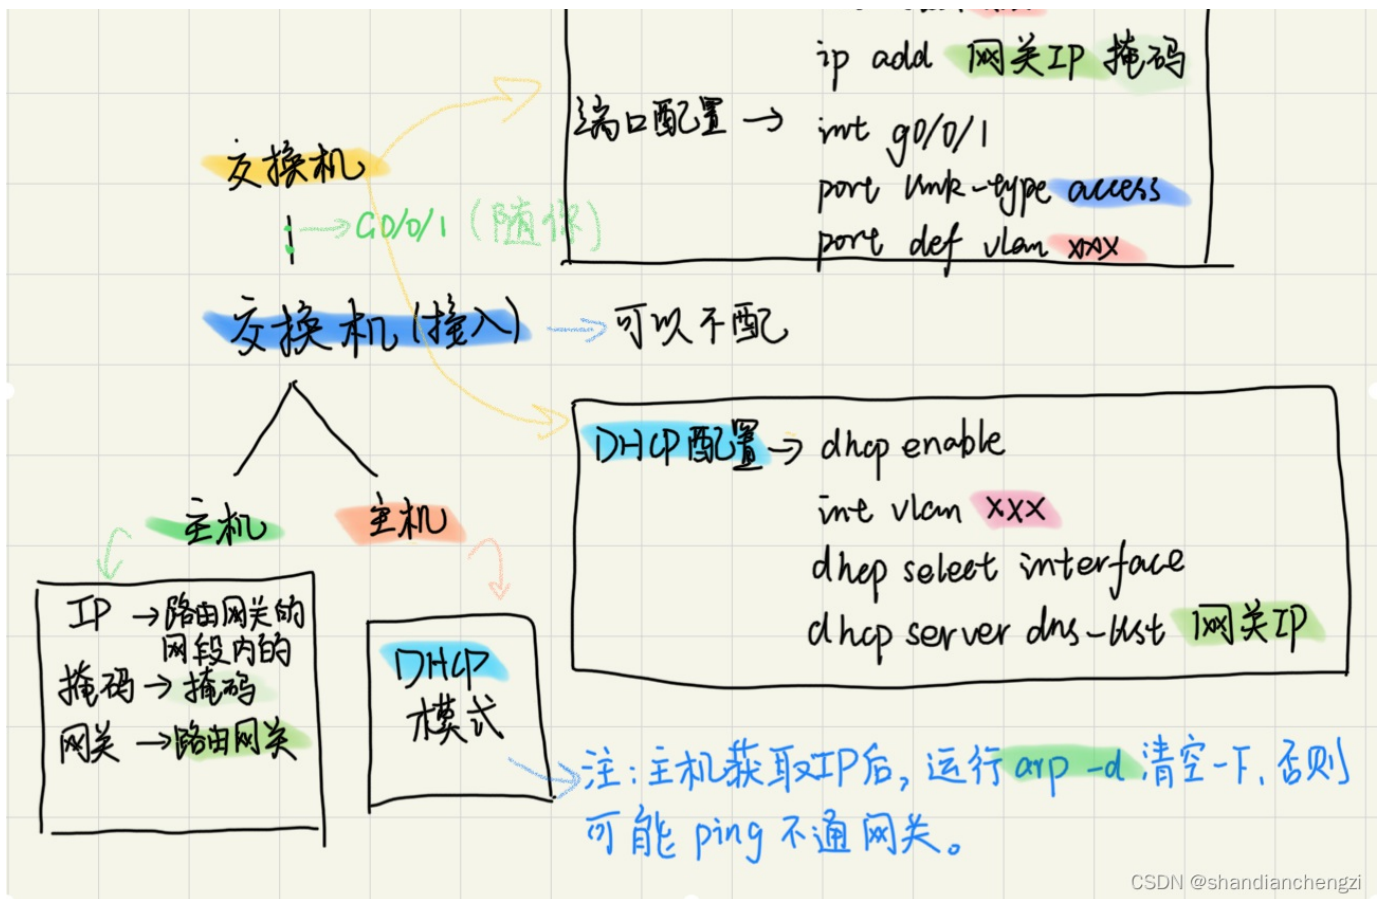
交换机

G0/0/1 (随便)

端口配置 → ip add 网关IP 掩码
int g0/0/1
port link-type access
port def vlan xxx

交换机(接入) → 可以不配

DHCP配置 → dhcp enable
int vlan xxx
dhcp select interface
dhcp server dns-list 网关IP

主机
主机

IP → 路由网关的网段内的
掩码 → 掩码
网关 → 路由网关

DHCP模式

注:主机获取IP后,运行 arp -d 清空一下,否则可能 ping 不通网关。

CSDN @shandianchengzi